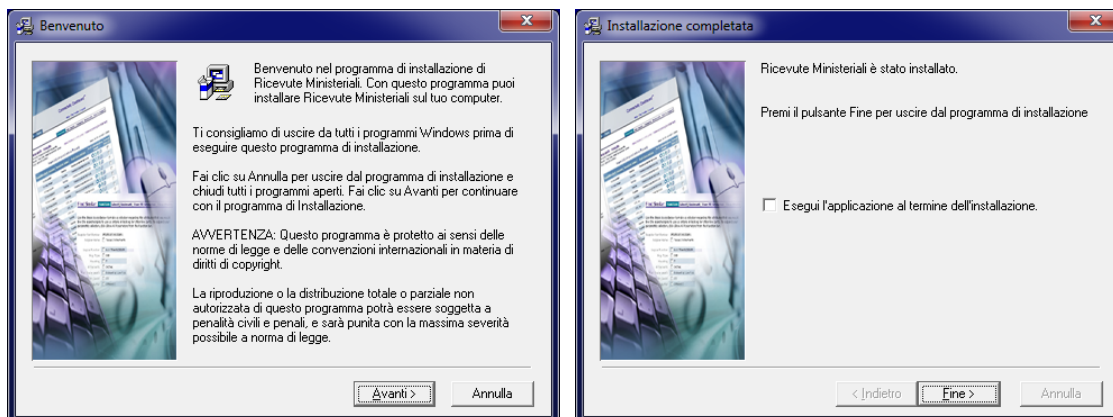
Benvenuto

Benvenuto nel programma di installazione di Ricevute Ministeriali. Con questo programma puoi installare Ricevute Ministeriali sul tuo computer.

Ti consigliamo di uscire da tutti i programmi Windows prima di eseguire questo programma di installazione.

Fai clic su Annulla per uscire dal programma di installazione e chiudi tutti i programmi aperti. Fai clic su Avanti per continuare con il programma di Installazione.

AVVERTENZA: Questo programma è protetto ai sensi delle norme di legge e delle convenzioni internazionali in materia di diritti di copyright.

La riproduzione o la distribuzione totale o parziale non autorizzata di questo programma potrà essere soggetta a penalità civili e penali, e sarà punita con la massima severità possibile a norma di legge.

Avanti >
Annulla

Installazione completata

Ricevute Ministeriali è stato installato.

Premi il pulsante Fine per uscire dal programma di installazione

Esegui l'applicazione al termine dell'installazione.

< Indietro
Fine >
Annulla